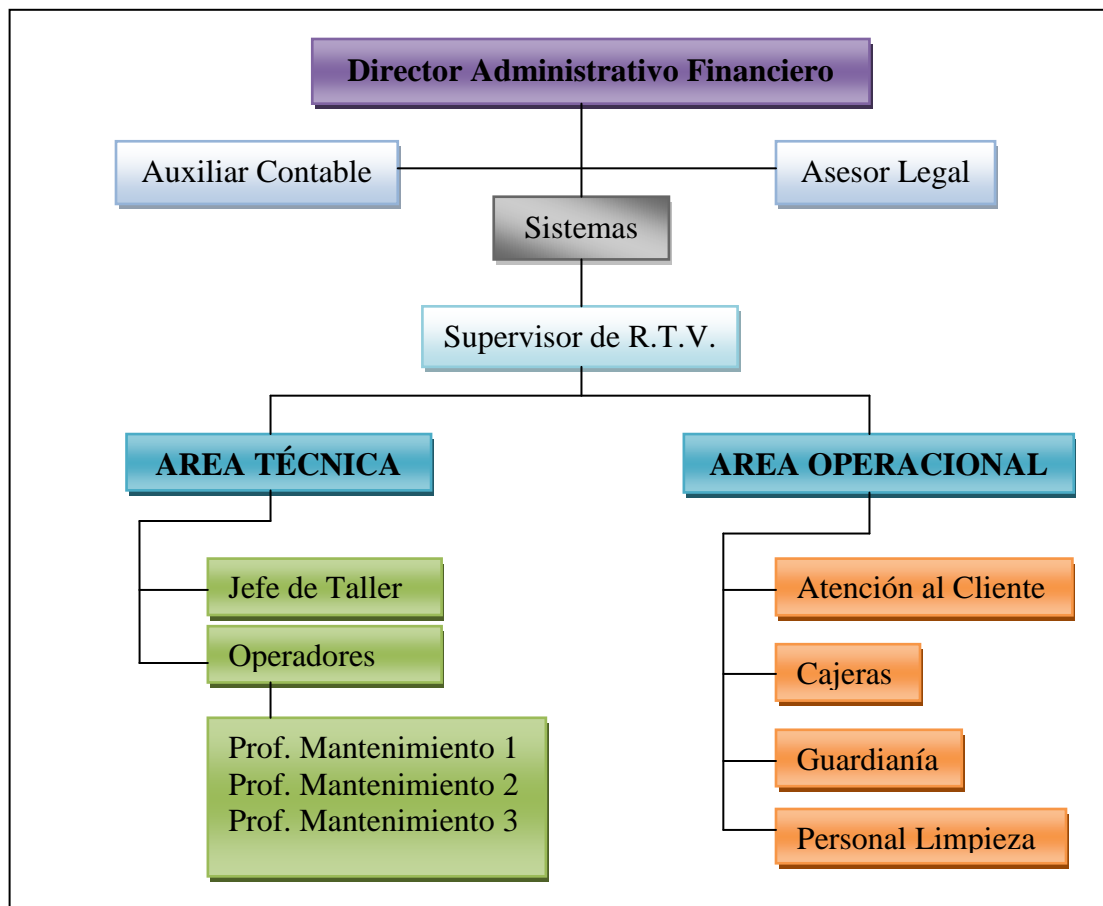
Director Administrativo Financiero

Auxiliar Contable

Asesor Legal

Sistemas

Supervisor de R.T.V.

AREA TÉCNICA

Jefe de Taller

Operadores

Prof. Mantenimiento 1
Prof. Mantenimiento 2
Prof. Mantenimiento 3

AREA OPERACIONAL

Atención al Cliente

Cajeras

Guardianía

Personal Limpieza